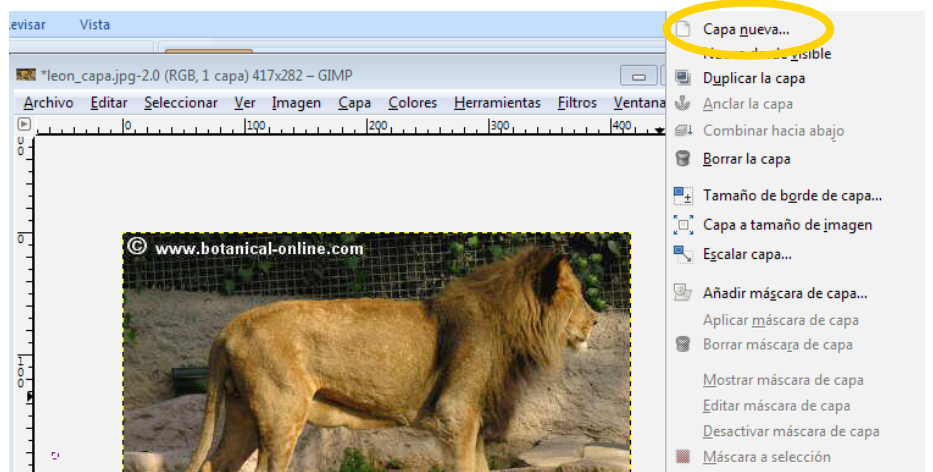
evisar Vista

*leon_capa.jpg-2.0 (RGB, 1 capa) 417x282 – GIMP

Archivo Editar Seleccionar Ver Imagen Capa Colores Herramientas Filtros Ventana

0 100 200 300 400

© www.botanical-online.com

Capa nueva...
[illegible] visible
Duplicar la capa
Anclar la capa
Combinar hacia abajo
Borrar la capa
Tamaño de borde de capa...
Capa a tamaño de imagen
Escalar capa...
Añadir máscara de capa...
Aplicar máscara de capa
Borrar máscara de capa
Mostrar máscara de capa
Editar máscara de capa
Desactivar máscara de capa
Máscara a selección